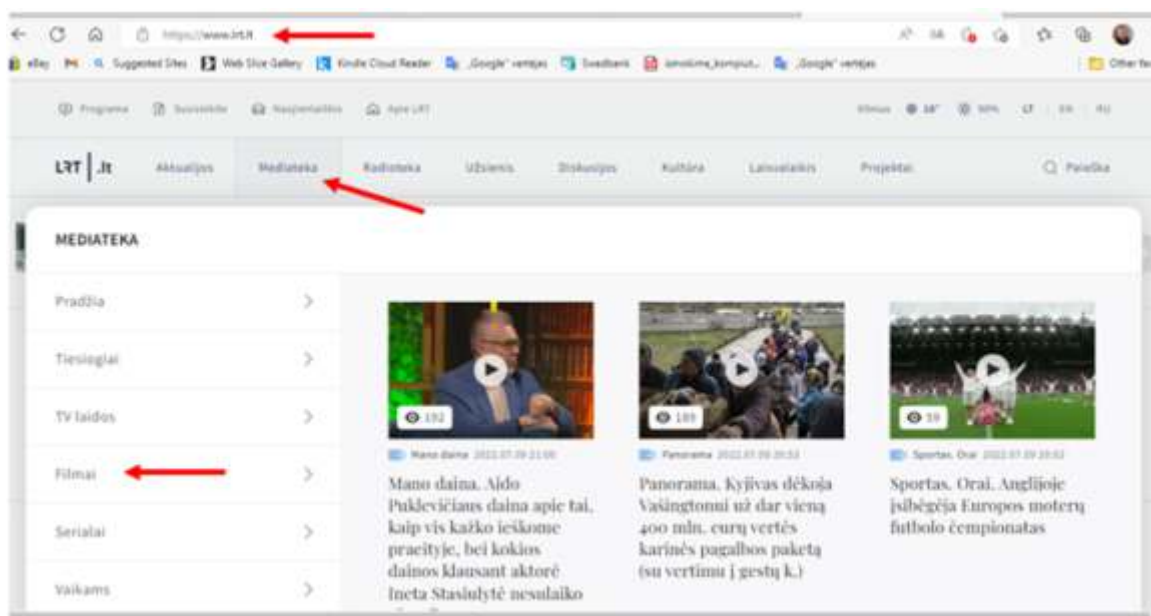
https://www.lrt.lt

eBay Suggested Sites Web Slice Gallery Kindle Cloud Reader „Google" vertėjas Swedbank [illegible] „Google" vertėjas Other fa

Programa Susisiekite Nuspręstaitis Apie LRT

Vilnius 18° 50% LT EN RU

LRT | .lt Aktualijos Mediateka Radioteka Užsienis Diskusijos Kultūra Laisvalaikis Projektai Paieška

MEDIATEKA

Pradžia

Tiesiogiai

TV laidos

Filmai

Serialai

Vaikams

192

Mano daina 2022.07.09 21:00

Mano daina. Aido Puklevičiaus daina apie tai, kaip vis kažko ieškome praeityje, bei kokios dainos klausant aktorė Ineta Stasiulytė nesulaiko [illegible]

189

Panorama 2022.07.09 20:53

Panorama. Kyjivas dėkoja Vašingtonui už dar vieną 400 mln. eurų vertės karinės pagalbos paketą (su vertimu į gestų k.)

19

Sportas. Orai 2022.07.09 20:52

Sportas. Orai. Anglijoje įsibėgėja Europos moterų futbolo čempionatas